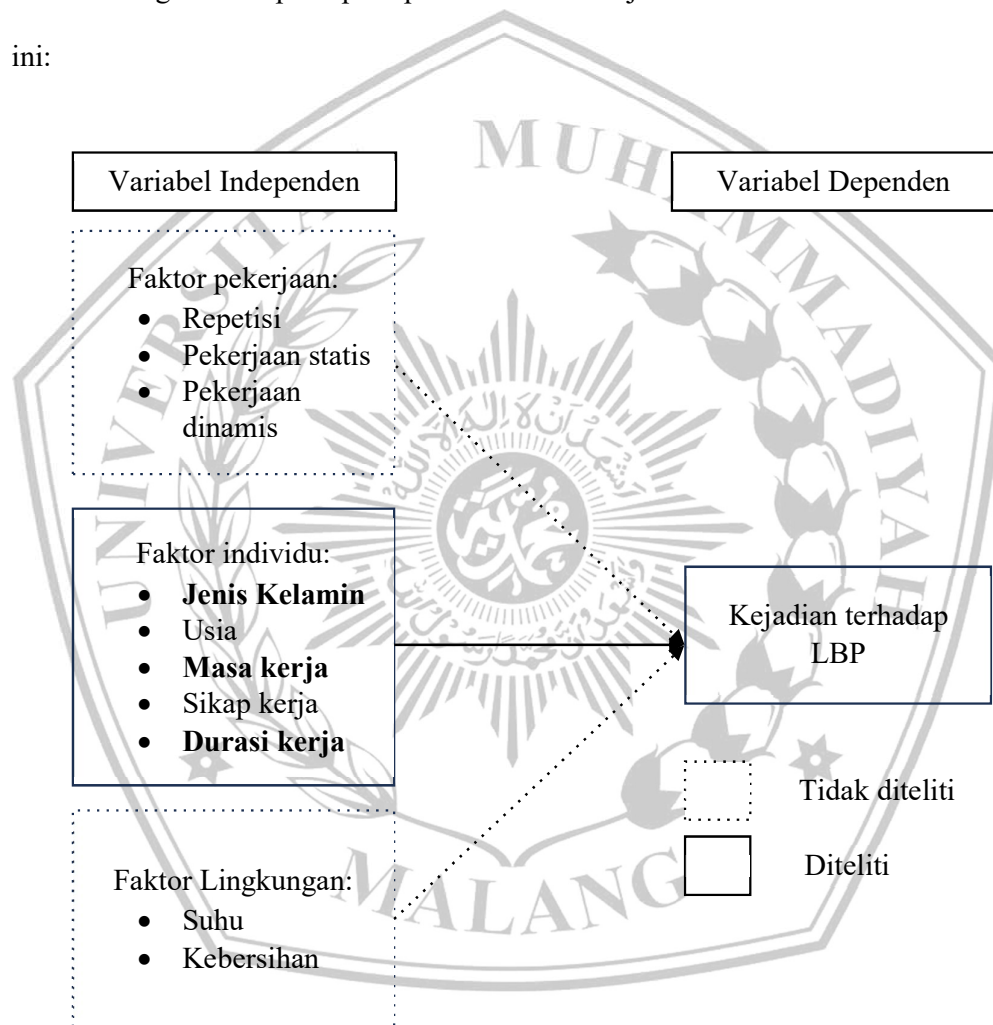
ini:

Variabel Independen

Variabel Dependen

Faktor pekerjaan:
- Repetisi
- Pekerjaan statis
- Pekerjaan dinamis

Faktor individu:
- **Jenis Kelamin**
- Usia
- **Masa kerja**
- Sikap kerja
- **Durasi kerja**

Kejadian terhadap LBP

Faktor Lingkungan:
- Suhu
- Kebersihan

Tidak diteliti

Diteliti

MUHAMMADIYAH
UNIVERSITAS
MALANG